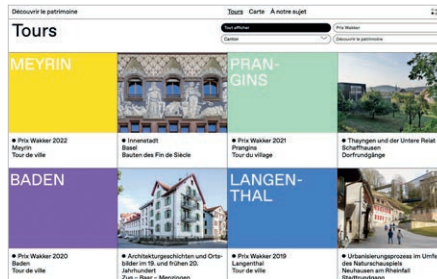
Découvrir le patrimoine

Tours Carte À notre sujet

Tours

Tout afficher

Prix Wakker

Canton

Découvrir le patrimoine

MEYRIN

PRAN-GINS

● Prix Wakker 2022
Meyrin
Tour de ville

● Innenstadt
Basel
Bauten des Fin de Siècle

● Prix Wakker 2021
Prangins
Tour du village

● Thayngen und der Untere Reiat
Schaffhausen
Dorfrundgänge

BADEN

LANGEN-THAL

● Prix Wakker 2020
Baden
Tour de ville

● Architekturgeschichten und Ortsbilder im 19. und frühen 20. Jahrhundert
Zug – Baar – Menzingen

● Prix Wakker 2019
Langenthal
Tour de ville

● Urbanisierungsprozess im Umfeld des Naturschauspiels
Neuhausen am Rheinfall
Stadtrundgang